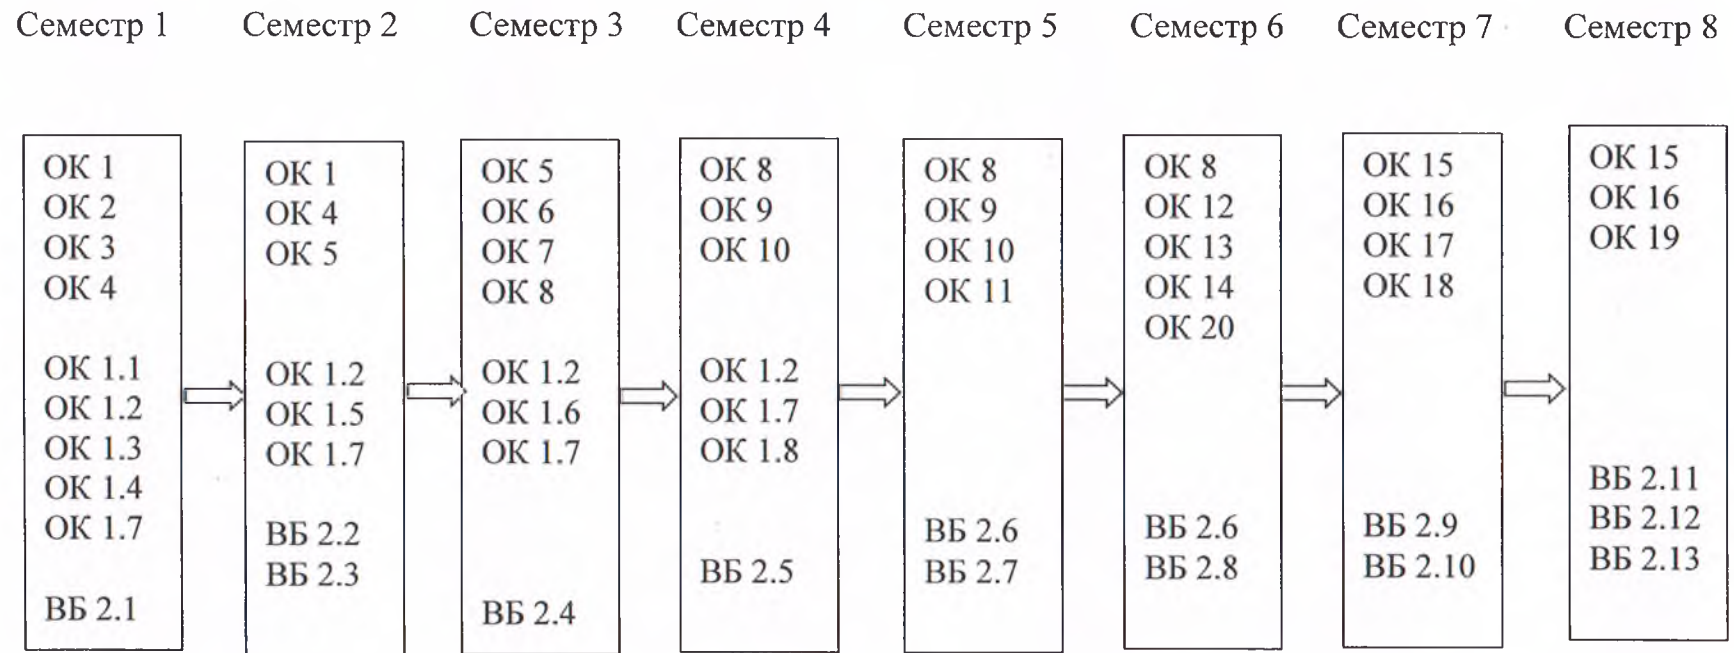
Семестр 1

ОК 1
ОК 2
ОК 3
ОК 4

ОК 1.1
ОК 1.2
ОК 1.3
ОК 1.4
ОК 1.7

ВБ 2.1

Семестр 2

ОК 1
ОК 4
ОК 5

ОК 1.2
ОК 1.5
ОК 1.7

ВБ 2.2
ВБ 2.3

Семестр 3

ОК 5
ОК 6
ОК 7
ОК 8

ОК 1.2
ОК 1.6
ОК 1.7

ВБ 2.4

Семестр 4

ОК 8
ОК 9
ОК 10

ОК 1.2
ОК 1.7
ОК 1.8

ВБ 2.5

Семестр 5

ОК 8
ОК 9
ОК 10
ОК 11

ВБ 2.6
ВБ 2.7

Семестр 6

ОК 8
ОК 12
ОК 13
ОК 14
ОК 20

ВБ 2.6
ВБ 2.8

Семестр 7

ОК 15
ОК 16
ОК 17
ОК 18

ВБ 2.9
ВБ 2.10

Семестр 8

ОК 15
ОК 16
ОК 19

ВБ 2.11
ВБ 2.12
ВБ 2.13